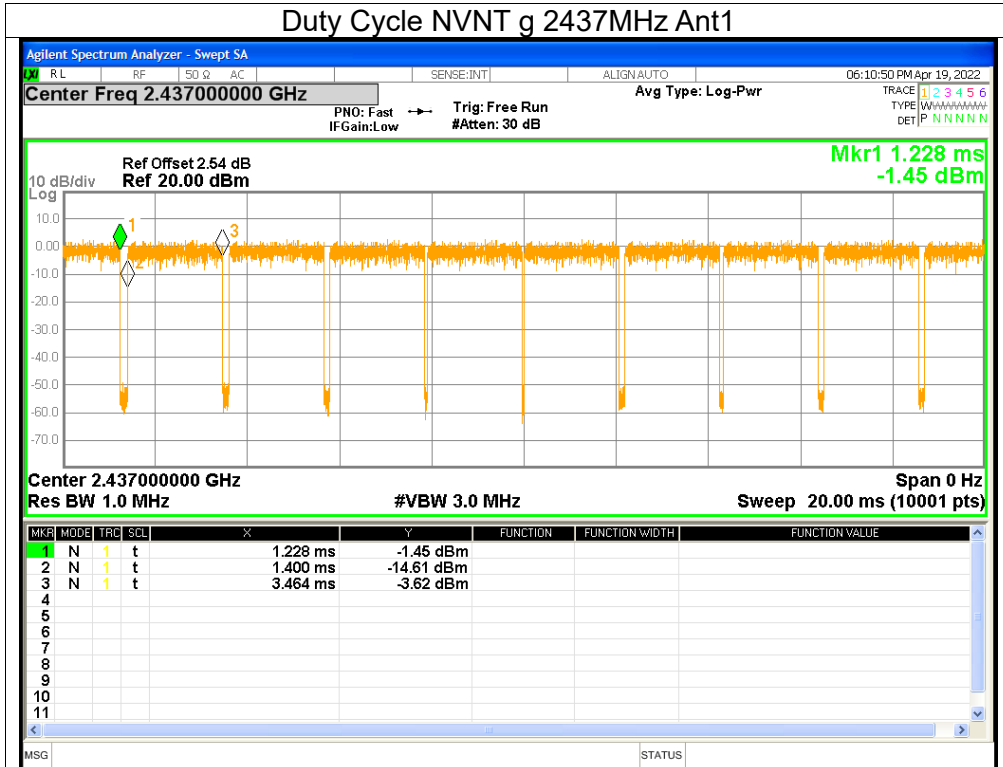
Duty Cycle NVNT g 2437MHz Ant1

Agilent Spectrum Analyzer - Swept SA

RL RF 50 Ω AC SENSE:INT ALIGN AUTO 06:10:50 PM Apr 19, 2022

Center Freq 2.437000000 GHz

PNO: Fast IFGain:Low Trig: Free Run #Atten: 30 dB Avg Type: Log-Pwr

TRACE 1 2 3 4 5 6
TYPE W
DET P N N N N N

Ref Offset 2.54 dB
10 dB/div Ref 20.00 dBm
Log

Mkr1 1.228 ms
-1.45 dBm

10.0
0.00
-10.0
-20.0
-30.0
-40.0
-50.0
-60.0
-70.0

1 2 3

Center 2.437000000 GHz Span 0 Hz
Res BW 1.0 MHz #VBW 3.0 MHz Sweep 20.00 ms (10001 pts)

| MKR | MODE | TRC | SCL | X | Y | FUNCTION | FUNCTION WIDTH | FUNCTION VALUE |
|---|---|---|---|---|---|---|---|---|
| 1 | N | 1 | t | 1.228 ms | -1.45 dBm | | | |
| 2 | N | 1 | t | 1.400 ms | -14.61 dBm | | | |
| 3 | N | 1 | t | 3.464 ms | -3.62 dBm | | | |
| 4 | | | | | | | | |
| 5 | | | | | | | | |
| 6 | | | | | | | | |
| 7 | | | | | | | | |
| 8 | | | | | | | | |
| 9 | | | | | | | | |
| 10 | | | | | | | | |
| 11 | | | | | | | | |

MSG STATUS